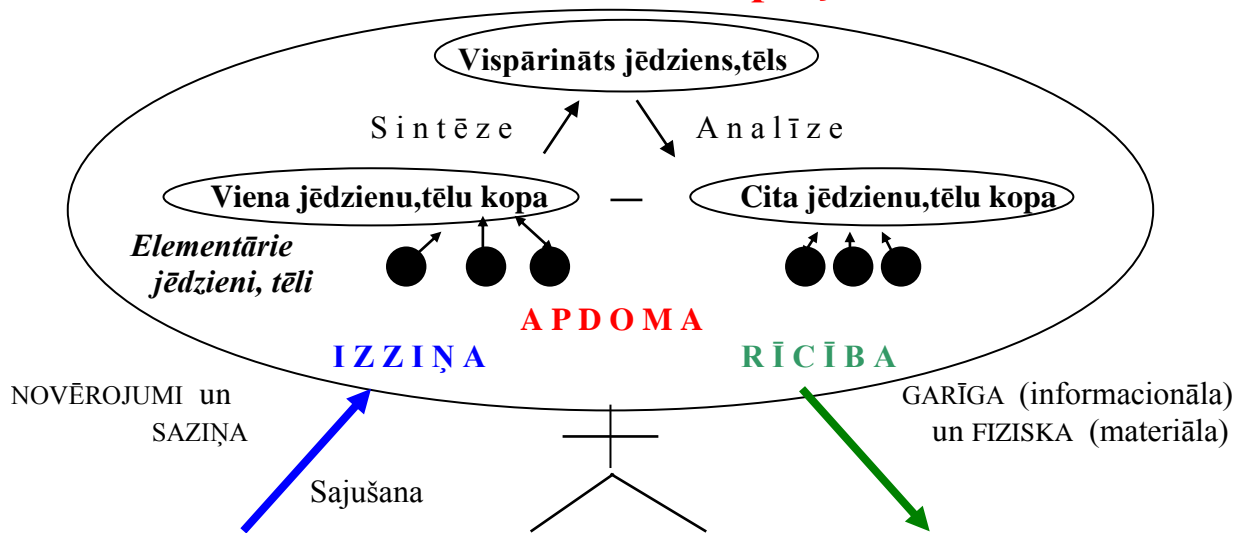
Vispārināts jēdziens,tēls

Sintēze

Analīze

Viena jēdzienu,tēlu kopa

—

Cita jēdzienu,tēlu kopa

Elementārie jēdzieni, tēli

APDOMA

IZZIŅA

RĪCĪBA

NOVĒROJUMI un SAZIŅA

GARĪGA (informacionāla) un FIZISKA (materiāla)

Sajušana